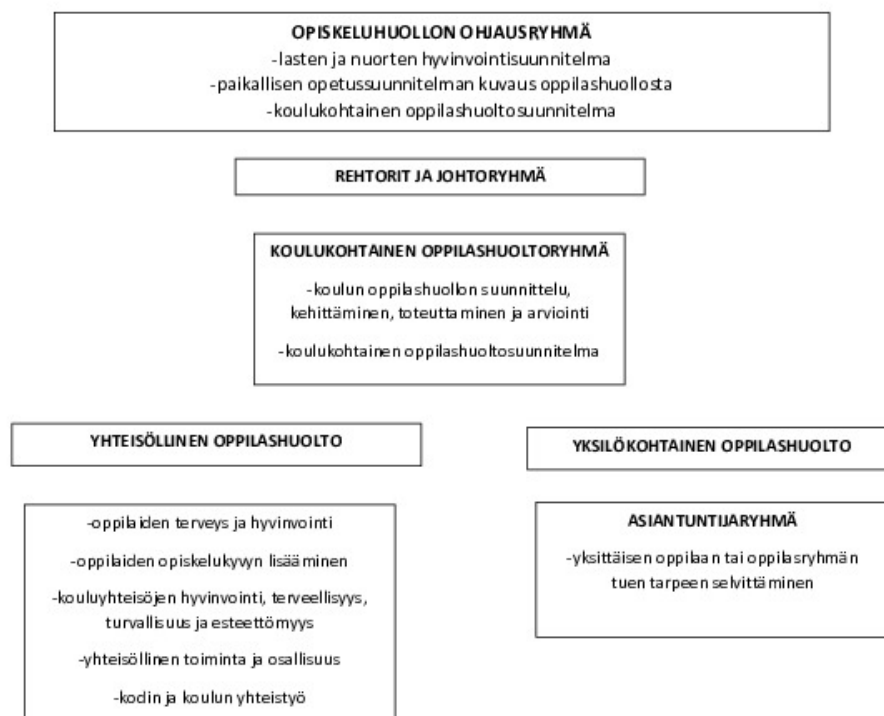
OPISKELUHUOLLON OHJAUSRYHMÄ
-lasten ja nuorten hyvinvointisuunnitelma
-paikallisen opetussuunnitelman kuvaus oppilashuollosta
-koulukohtainen oppilashuoltosuunnitelma

REHTORIT JA JOHTORYHMÄ

KOULUKOHTAINEN OPPILASHUOLTORYHMÄ
-koulun oppilashuollon suunnittelu, kehittäminen, toteuttaminen ja arviointi
-koulukohtainen oppilashuoltosuunnitelma

YHTEISÖLLINEN OPPILASHUOLTO

-oppilaiden terveys ja hyvinvointi
-oppilaiden opiskelukyvyn lisääminen
-kouluyhteisöjen hyvinvointi, terveellisyys, turvallisuus ja esteettömyys
-yhteisöllinen toiminta ja osallisuus
-kodin ja koulun yhteistyö

YKSILÖKOHTAINEN OPPILASHUOLTO

ASIANTUNTIJARYHMÄ
-yksittäisen oppilaan tai oppilasryhmän tuen tarpeen selvittäminen